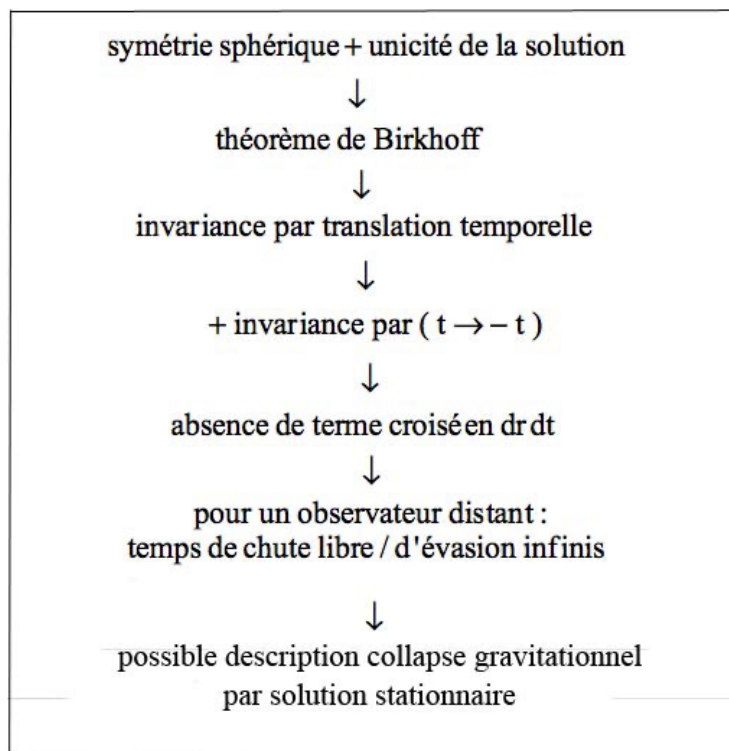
symétrie sphérique + unicité de la solution

↓

théorème de Birkhoff

↓

invariance par translation temporelle

↓

+ invariance par ( $t \rightarrow -t$ )

↓

absence de terme croiséen dr dt

↓

pour un observateur distant :
temps de chute libre / d'évasion infinis

↓

possible description collapse gravitationnel
par solution stationnaire